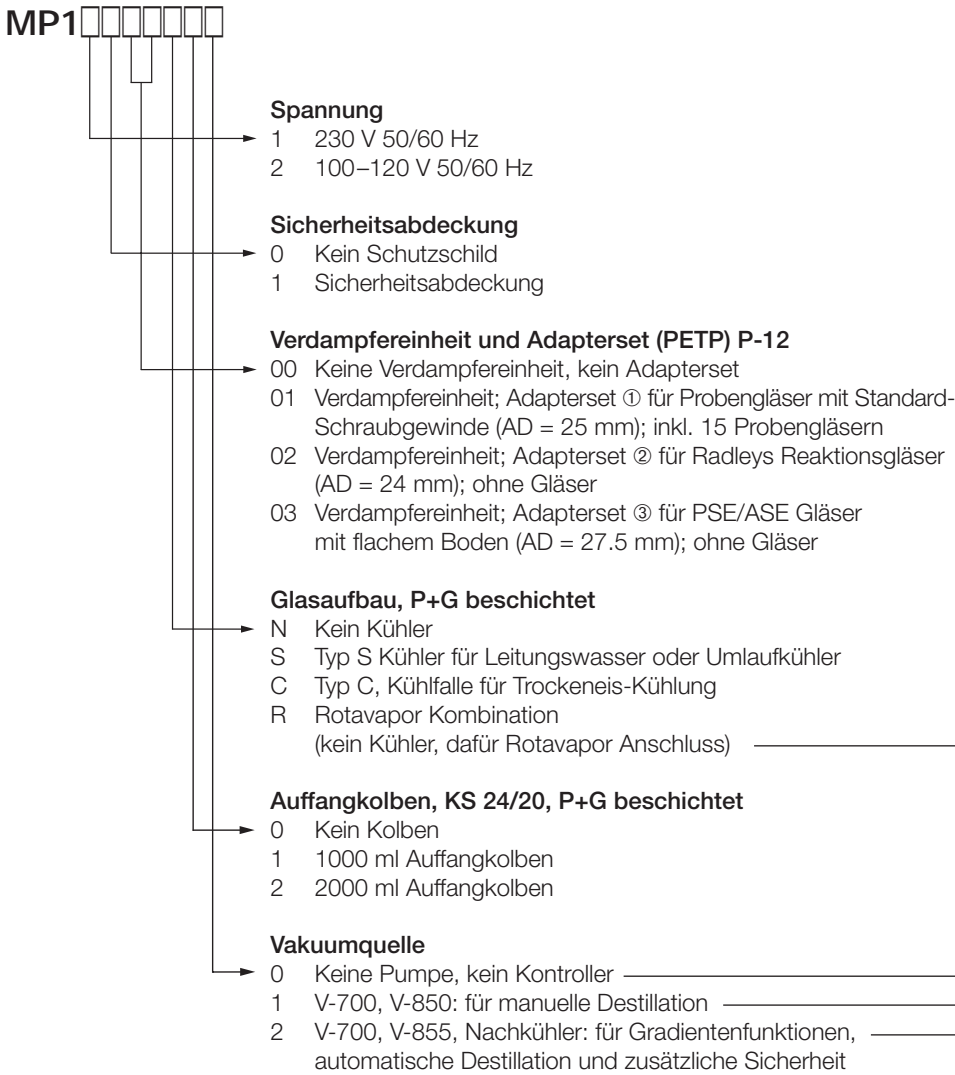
MP1□□□□□□□

**Spannung**
1 230 V 50/60 Hz
2 100–120 V 50/60 Hz

**Sicherheitsabdeckung**
0 Kein Schutzschild
1 Sicherheitsabdeckung

**Verdampfereinheit und Adapterset (PETP) P-12**
00 Keine Verdampfereinheit, kein Adapterset
01 Verdampfereinheit; Adapterset ① für Probengläser mit Standard-Schraubgewinde (AD = 25 mm); inkl. 15 Probengläsern
02 Verdampfereinheit; Adapterset ② für Radleys Reaktionsgläser (AD = 24 mm); ohne Gläser
03 Verdampfereinheit; Adapterset ③ für PSE/ASE Gläser mit flachem Boden (AD = 27.5 mm); ohne Gläser

**Glasaufbau, P+G beschichtet**
N Kein Kühler
S Typ S Kühler für Leitungswasser oder Umlaufkühler
C Typ C, Kühlfalle für Trockeneis-Kühlung
R Rotavapor Kombination (kein Kühler, dafür Rotavapor Anschluss)

**Auffangkolben, KS 24/20, P+G beschichtet**
0 Kein Kolben
1 1000 ml Auffangkolben
2 2000 ml Auffangkolben

**Vakuumquelle**
0 Keine Pumpe, kein Kontroller
1 V-700, V-850: für manuelle Destillation
2 V-700, V-855, Nachkühler: für Gradientenfunktionen, automatische Destillation und zusätzliche Sicherheit